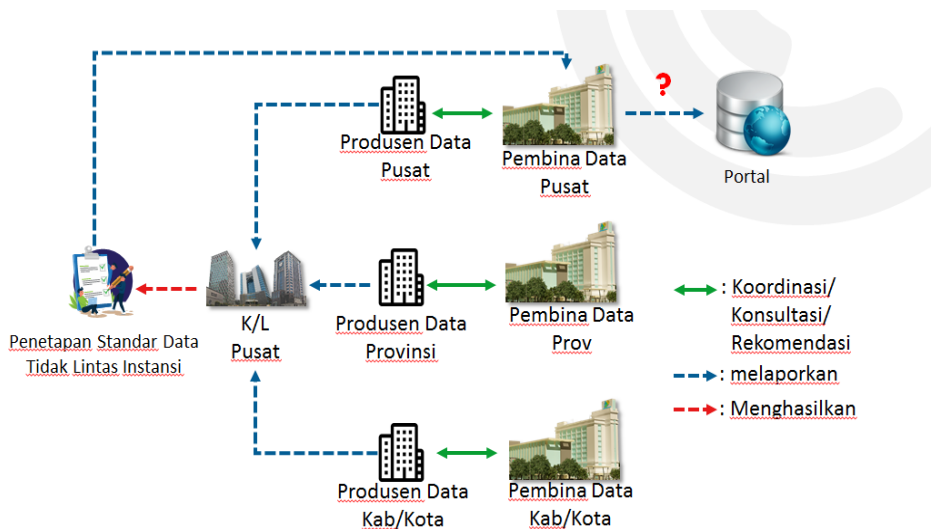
?

Portal

Produsen Data Pusat

Pembina Data Pusat

Penetapan Standar Data Tidak Lintas Instansi

K/L Pusat

Produsen Data Provinsi

Pembina Data Prov

: Koordinasi/ Konsultasi/ Rekomendasi

: melaporkan

: Menghasilkan

Produsen Data Kab/Kota

Pembina Data Kab/Kota